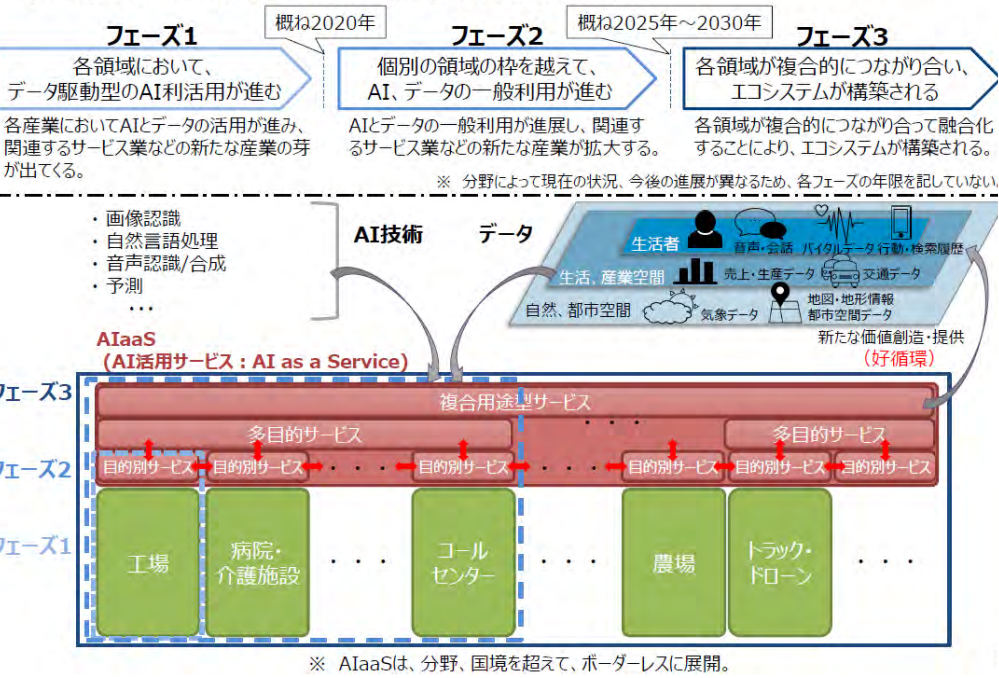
フェーズ1
各領域において、データ駆動型のAI利活用が進む
各産業においてAIとデータの活用が進み、関連するサービス業などの新たな産業の芽が出てくる。

概ね2020年

フェーズ2
個別の領域の枠を越えて、AI、データの一般利用が進む
AIとデータの一般利用が進展し、関連するサービス業などの新たな産業が拡大する。

概ね2025年～2030年

フェーズ3
各領域が複合的につながり合い、エコシステムが構築される
各領域が複合的につながり合って融合化することにより、エコシステムが構築される。

※ 分野によって現在の状況、今後の進展が異なるため、各フェーズの年限を記していない。

・画像認識
・自然言語処理
・音声認識/合成
・予測
・・・

AI技術

データ

生活者
音声・会話
バイタルデータ
行動・検索履歴
生活、産業空間
売上・生産データ
交通データ
自然、都市空間
気象データ
地図・地形情報
都市空間データ
新たな価値創造・提供
（好循環）

AIaaS
（AI活用サービス：AI as a Service）

フェーズ3
複合用途型サービス
・・・
多目的サービス
多目的サービス
フェーズ2
目的別サービス
目的別サービス
・・・
目的別サービス
・・・
目的別サービス
目的別サービス
目的別サービス
フェーズ1
工場
病院・介護施設
・・・
コールセンター
・・・
農場
トラック・ドローン
・・・

※ AIaaSは、分野、国境を超えて、ボーダーレスに展開。